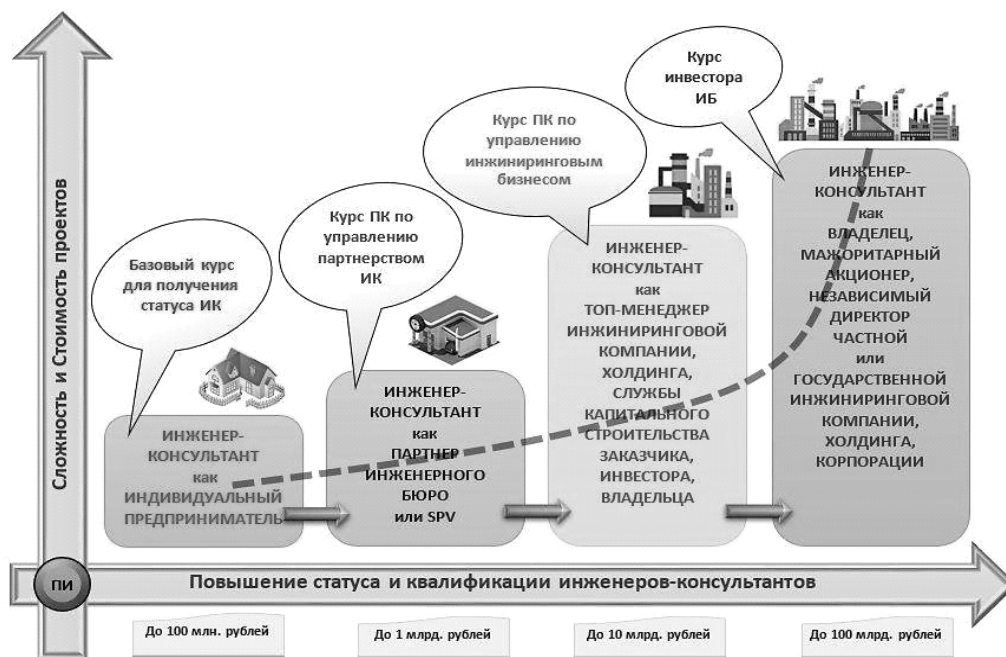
Сложность и Стоимость проектов

Базовый курс для получения статуса ИК

Курс ПК по управлению партнерством ИК

Курс ПК по управлению инжиниринговым бизнесом

Курс инвестора ИБ

ИНЖЕНЕР-КОНСУЛЬТАНТ как ИНДИВИДУАЛЬНЫЙ ПРЕДПРИНИМАТЕЛЬ

ИНЖЕНЕР-КОНСУЛЬТАНТ как ПАРТНЕР ИНЖЕНЕРНОГО БЮРО или SPV

ИНЖЕНЕР-КОНСУЛЬТАНТ как ТОП-МЕНЕДЖЕР ИНЖИНИРИНГОВОЙ КОМПАНИИ, ХОЛДИНГА, СЛУЖБЫ КАПИТАЛЬНОГО СТРОИТЕЛЬСТВА ЗАКАЗЧИКА, ИНВЕСТОРА, ВЛАДЕЛЬЦА

ИНЖЕНЕР-КОНСУЛЬТАНТ как ВЛАДЕЛЕЦ, МАЖОРИТАРНЫЙ АКЦИОНЕР, НЕЗАВИСИМЫЙ ДИРЕКТОР ЧАСТНОЙ или ГОСУДАРСТВЕННОЙ ИНЖИНИРИНГОВОЙ КОМПАНИИ, ХОЛДИНГА, КОРПОРАЦИИ

ПИ

Повышение статуса и квалификации инженеров-консультантов

До 100 млн. рублей

До 1 млрд. рублей

До 10 млрд. рублей

До 100 млрд. рублей